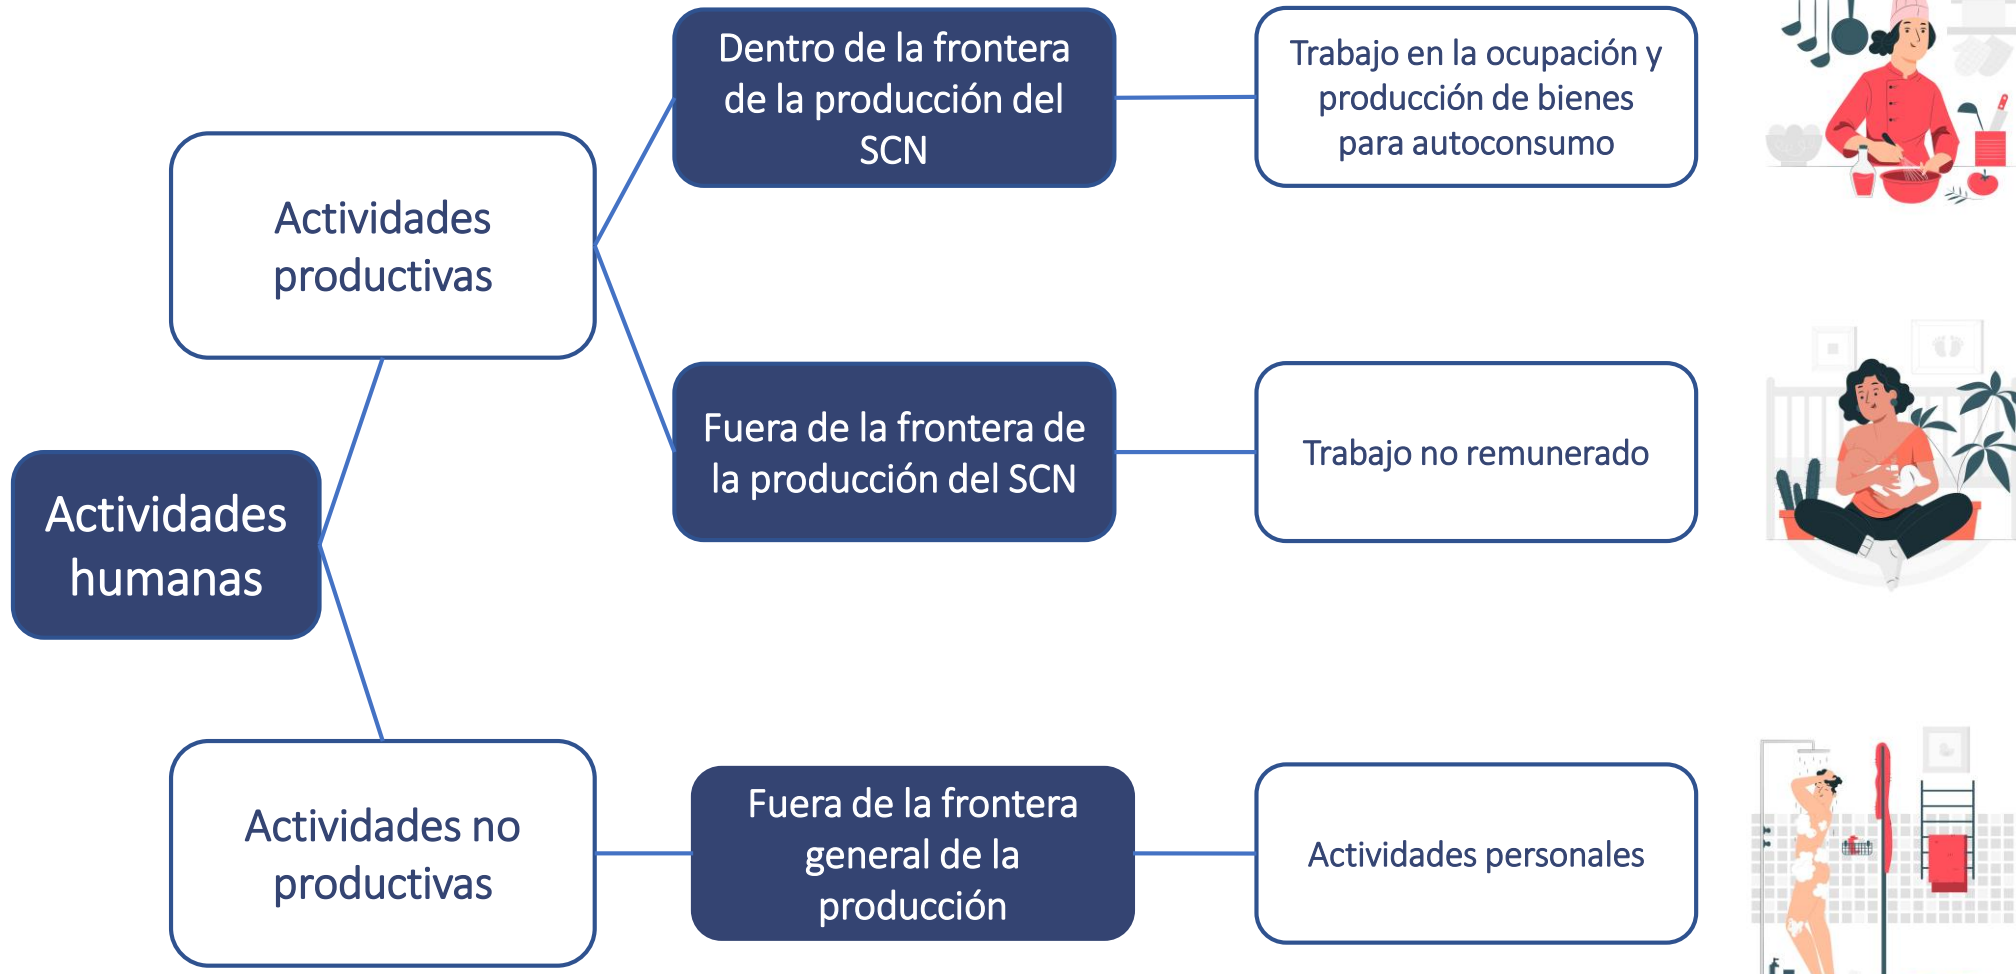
Actividades humanas

Actividades productivas

Dentro de la frontera de la producción del SCN

Trabajo en la ocupación y producción de bienes para autoconsumo

Fuera de la frontera de la producción del SCN

Trabajo no remunerado

Actividades no productivas

Fuera de la frontera general de la producción

Actividades personales